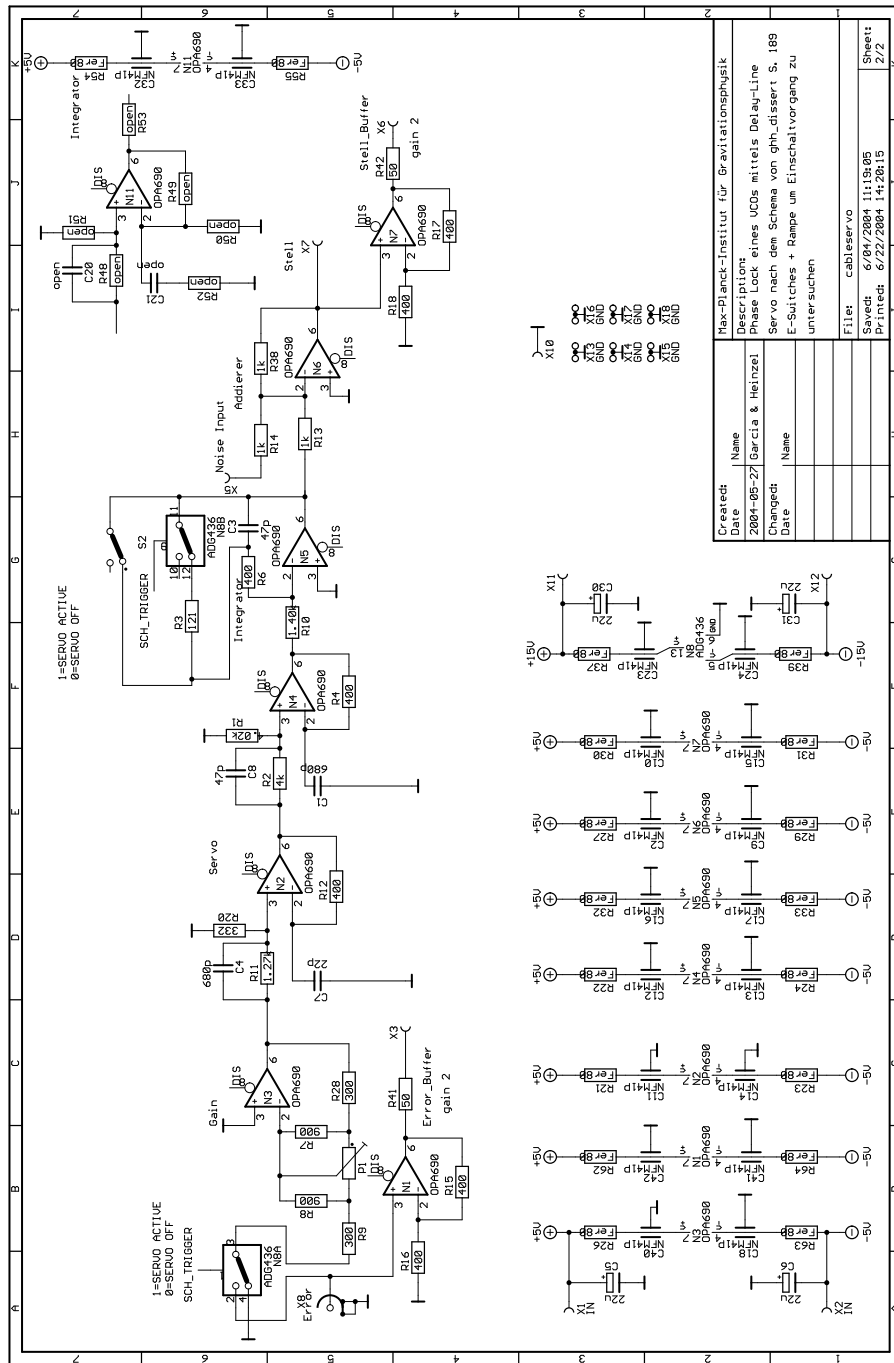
Max-Planck-Institut für Gravitationsphysik

Description:
Phase Lock eines VCOs mittels Delay-Line
Servo nach dem Schema von ghh_dissert S. 189
E-Switches + Rampe um Einschaltvorgang zu untersuchen

| Created: Date | Name |
|---|---|
| 2004-05-27 | Garcia & Heinzel |
| Changed: Date | Name |

File: cableservo
Saved: 6/04/2004 11:19:05
Printed: 6/22/2004 14:20:15
Sheet: 2/2

Integrator
Stell_Buffer
gain 2
Stell
Addierer
Noise Input
Integrator
Servo
Gain
Error_Buffer
gain 2
Error
1=SERVO ACTIVE
0=SERVO OFF
SCH_TRIGGER

N11 OPA690
N7 OPA690
N6 OPA690
N5 OPA690
N4 OPA690
N2 OPA690
N3 OPA690
N1 OPA690
N8B ADG436
N8A ADG436
N8 ADG436
S2
DIS

R54 Fer8
R55 Fer8
C32 NFM41P
C33 NFM41P
R53 open
R49 open
R50 open
R51 open
R48 open
C20 open
C21 open
R52 open
R42 50
R17 400
R18 400
R38 1k
R14 1k
R13 1k
C3 47p
R6 400
R3 121
R10 1.40
R4 400
R1 .02k
C8 47p
R2 4k
C1 680p
R12 400
R20 332
C4 680p
R11 1.27
C7 22p
R28 300
R7 900
R8 900
R9 300
P1
R41 50
R15 400
R16 400

X1 IN
X2 IN
X3
X5
X6
X7
X8
X10
X11
X12
X13 GND
X14 GND
X15 GND
X16 GND
X17 GND
X18 GND

+5V
-5V
+15V
-15V

C30 22u
C31 22u
C5 22u
C6 22u
R37 Fer8
R39 Fer8
C23 NFM41P
C24 NFM41P
R30 Fer8
R31 Fer8
C10 NFM41P
C15 NFM41P
R27 Fer8
R29 Fer8
C2 NFM41P
C9 NFM41P
R32 Fer8
R33 Fer8
C16 NFM41P
C17 NFM41P
R22 Fer8
R24 Fer8
C12 NFM41P
C13 NFM41P
R21 Fer8
R23 Fer8
C11 NFM41P
C14 NFM41P
R62 Fer8
R64 Fer8
C42 NFM41P
C41 NFM41P
R26 Fer8
R63 Fer8
C40 NFM41P
C18 NFM41P

A B C D E F G H I J K
1 2 3 4 5 6 7